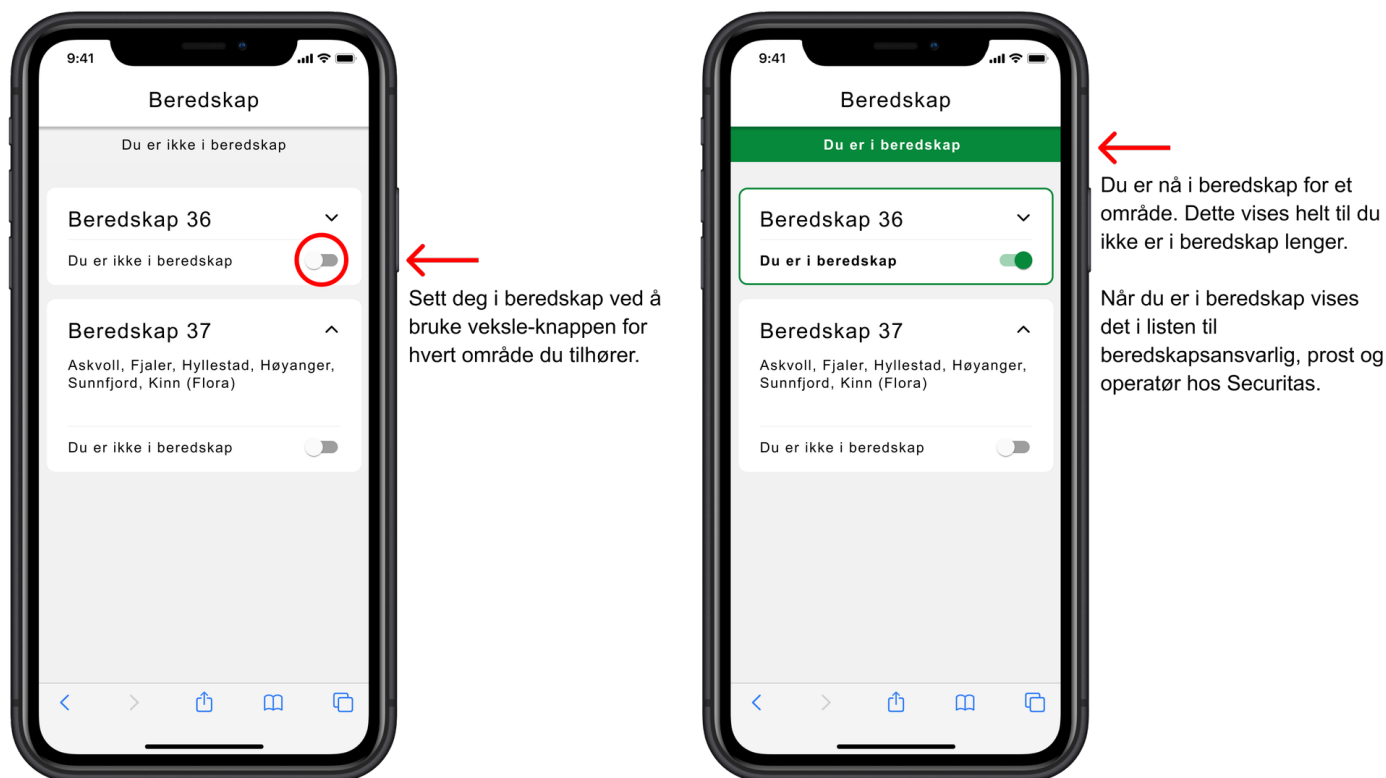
9:41

Beredskap

Du er ikke i beredskap

Beredskap 36

Du er ikke i beredskap

Beredskap 37

Askvoll, Fjaler, Hyllestad, Høyanger, Sunnfjord, Kinn (Flora)

Du er ikke i beredskap

Sett deg i beredskap ved å bruke veksle-knappen for hvert område du tilhører.

9:41

Beredskap

Du er i beredskap

Beredskap 36

Du er i beredskap

Beredskap 37

Askvoll, Fjaler, Hyllestad, Høyanger, Sunnfjord, Kinn (Flora)

Du er ikke i beredskap

Du er nå i beredskap for et område. Dette vises helt til du ikke er i beredskap lenger.

Når du er i beredskap vises det i listen til beredskapsansvarlig, prost og operatør hos Securitas.